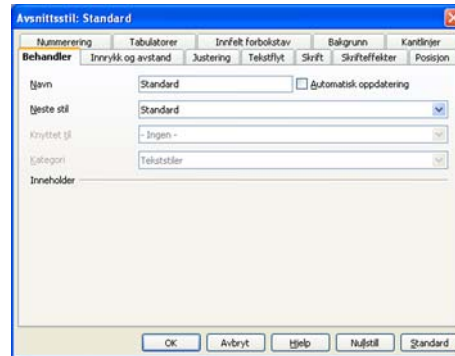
Avsnittsstil: Standard

Nummerering | Tabulatorer | Innfelt forbokstav | Bakgrunn | Kantlinjer
Behandler | Innrykk og avstand | Justering | Tekstflyt | Skrift | Skrifteffekter | Posisjon

Navn: Standard
Automatisk oppdatering
Neste stil: Standard
Knyttet til: - Ingen -
Kategori: Tekststiler
Inneholder

OK | Avbryt | Hjelp | Nullstill | Standard